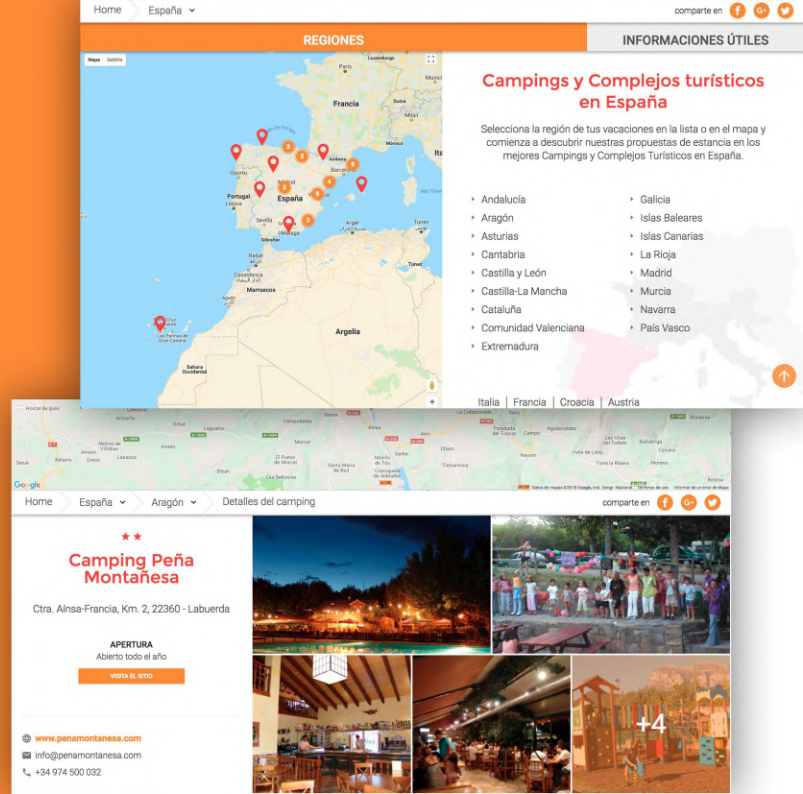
Home España comparte en

REGIONES INFORMACIONES ÚTILES

Mapa Satélite

Francia
Portugal
España
Marruecos
Argelia
Túnez

Campings y Complejos turísticos en España

Selecciona la región de tus vacaciones en la lista o en el mapa y comienza a descubrir nuestras propuestas de estancia en los mejores Campings y Complejos Turísticos en España.

- Andalucía
- Aragón
- Asturias
- Cantabria
- Castilla y León
- Castilla-La Mancha
- Cataluña
- Comunidad Valenciana
- Extremadura
- Galicia
- Islas Baleares
- Islas Canarias
- La Rioja
- Madrid
- Murcia
- Navarra
- País Vasco

Italia | Francia | Croacia | Austria

Google

Home España Aragón Detalles del camping comparte en

★★

Camping Peña Montañesa

Ctra. Aínsa-Francia, Km. 2, 22360 - Labuerda

APERTURA
Abierto todo el año

VISITA EL SITIO

www.penamontanesa.com
info@penamontanesa.com
+34 974 500 032

+4